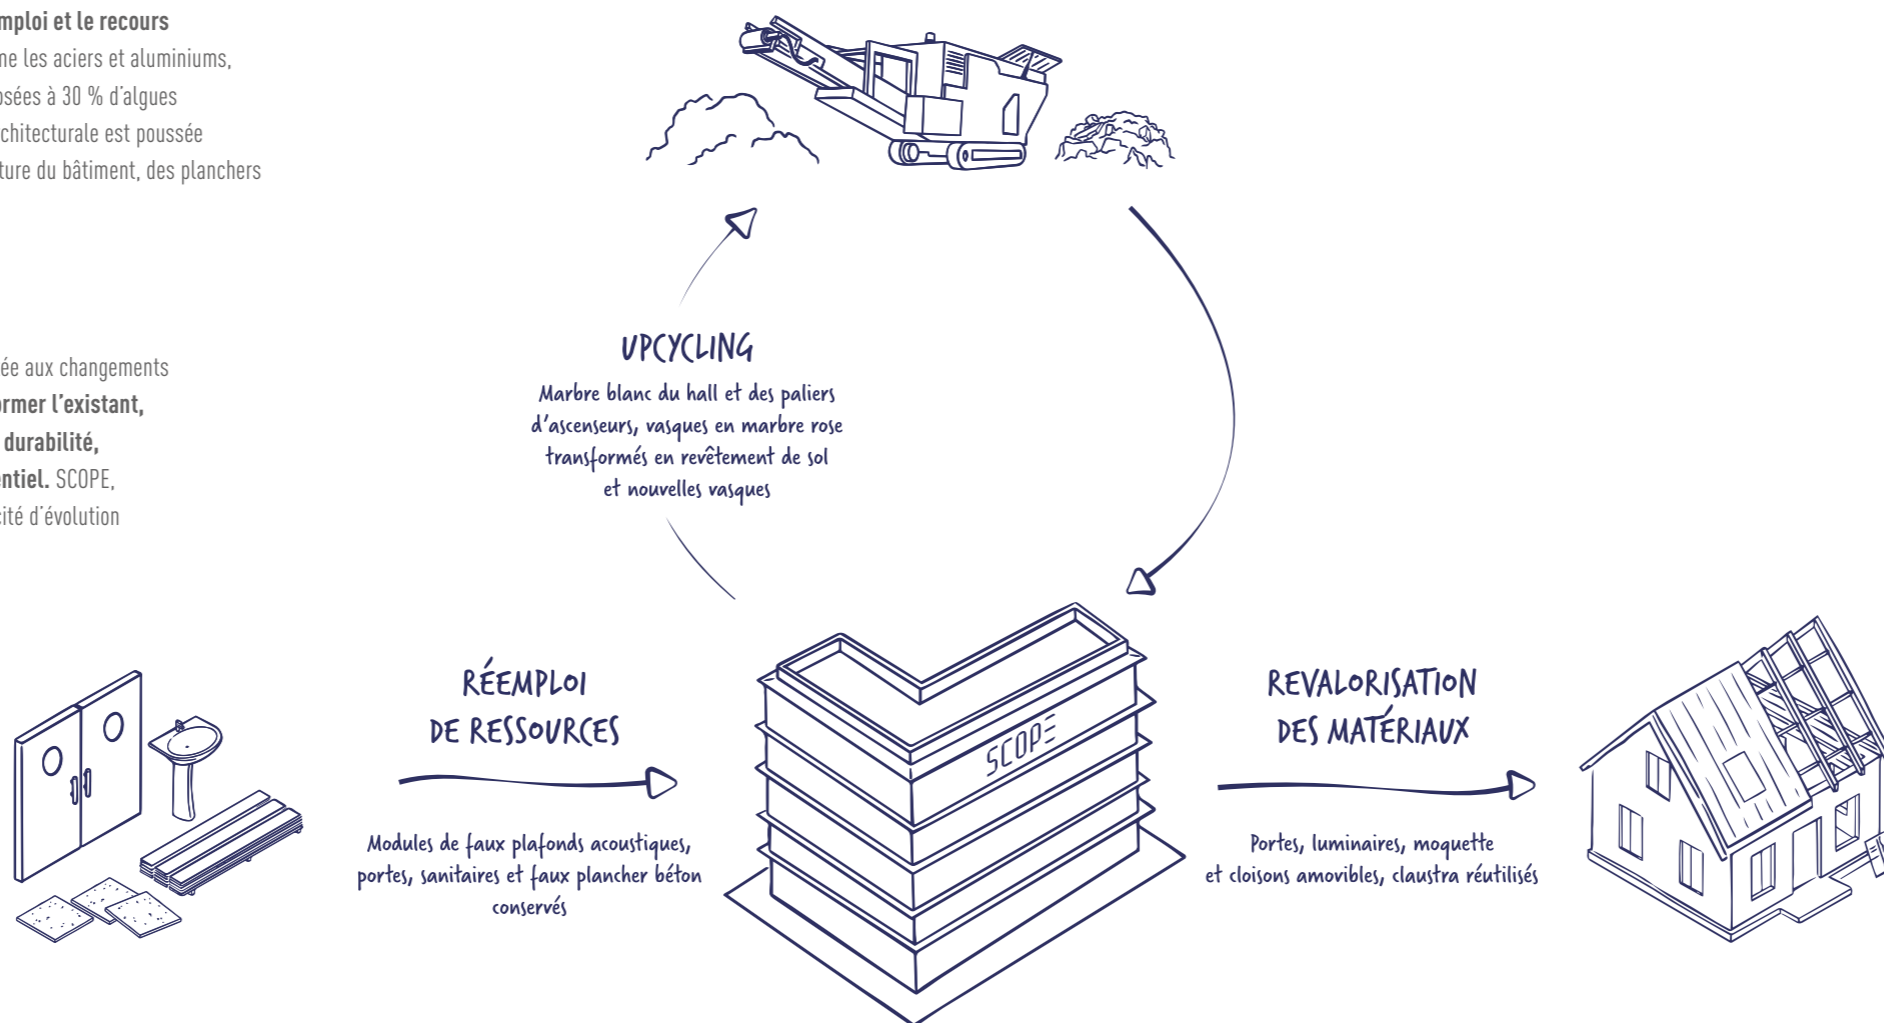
mploi et le recours
ne les aciers et aluminiums,
osées à 30 % d'algues
chitecturale est poussée
ture du bâtiment, des planchers

ée aux changements
ormer l'existant,
durabilité,
ntiel. SCOPE,
sité d'évolution

UPCYCLING

Marbre blanc du hall et des paliers d'ascenseurs, vasques en marbre rose transformés en revêtement de sol et nouvelles vasques

RÉEMPLOI DE RESSOURCES

Modules de faux plafonds acoustiques, portes, sanitaires et faux plancher béton conservés

SCOPE

REVALORISATION DES MATÉRIAUX

Portes, luminaires, moquette et cloisons amovibles, claustra réutilisés